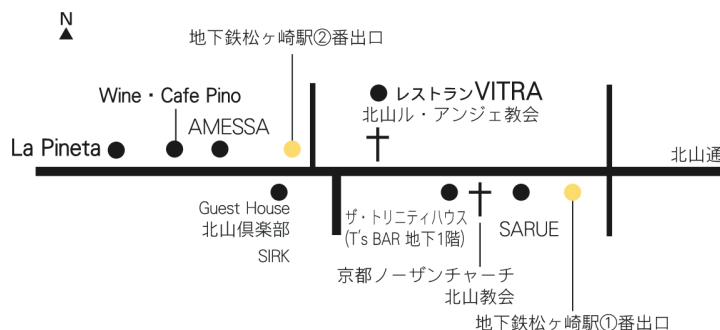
N

地下鉄松ヶ崎駅②番出口

Wine・Cafe Pino

AMESSA

La Pineta

レストランVITRA

北山ル・アンジェ教会

北山通

Guest House
北山倶楽部

SIRK

ザ・トリニティハウス
(T's BAR 地下1階)

SARUE

京都ノーザンチャーチ
北山教会

地下鉄松ヶ崎駅①番出口